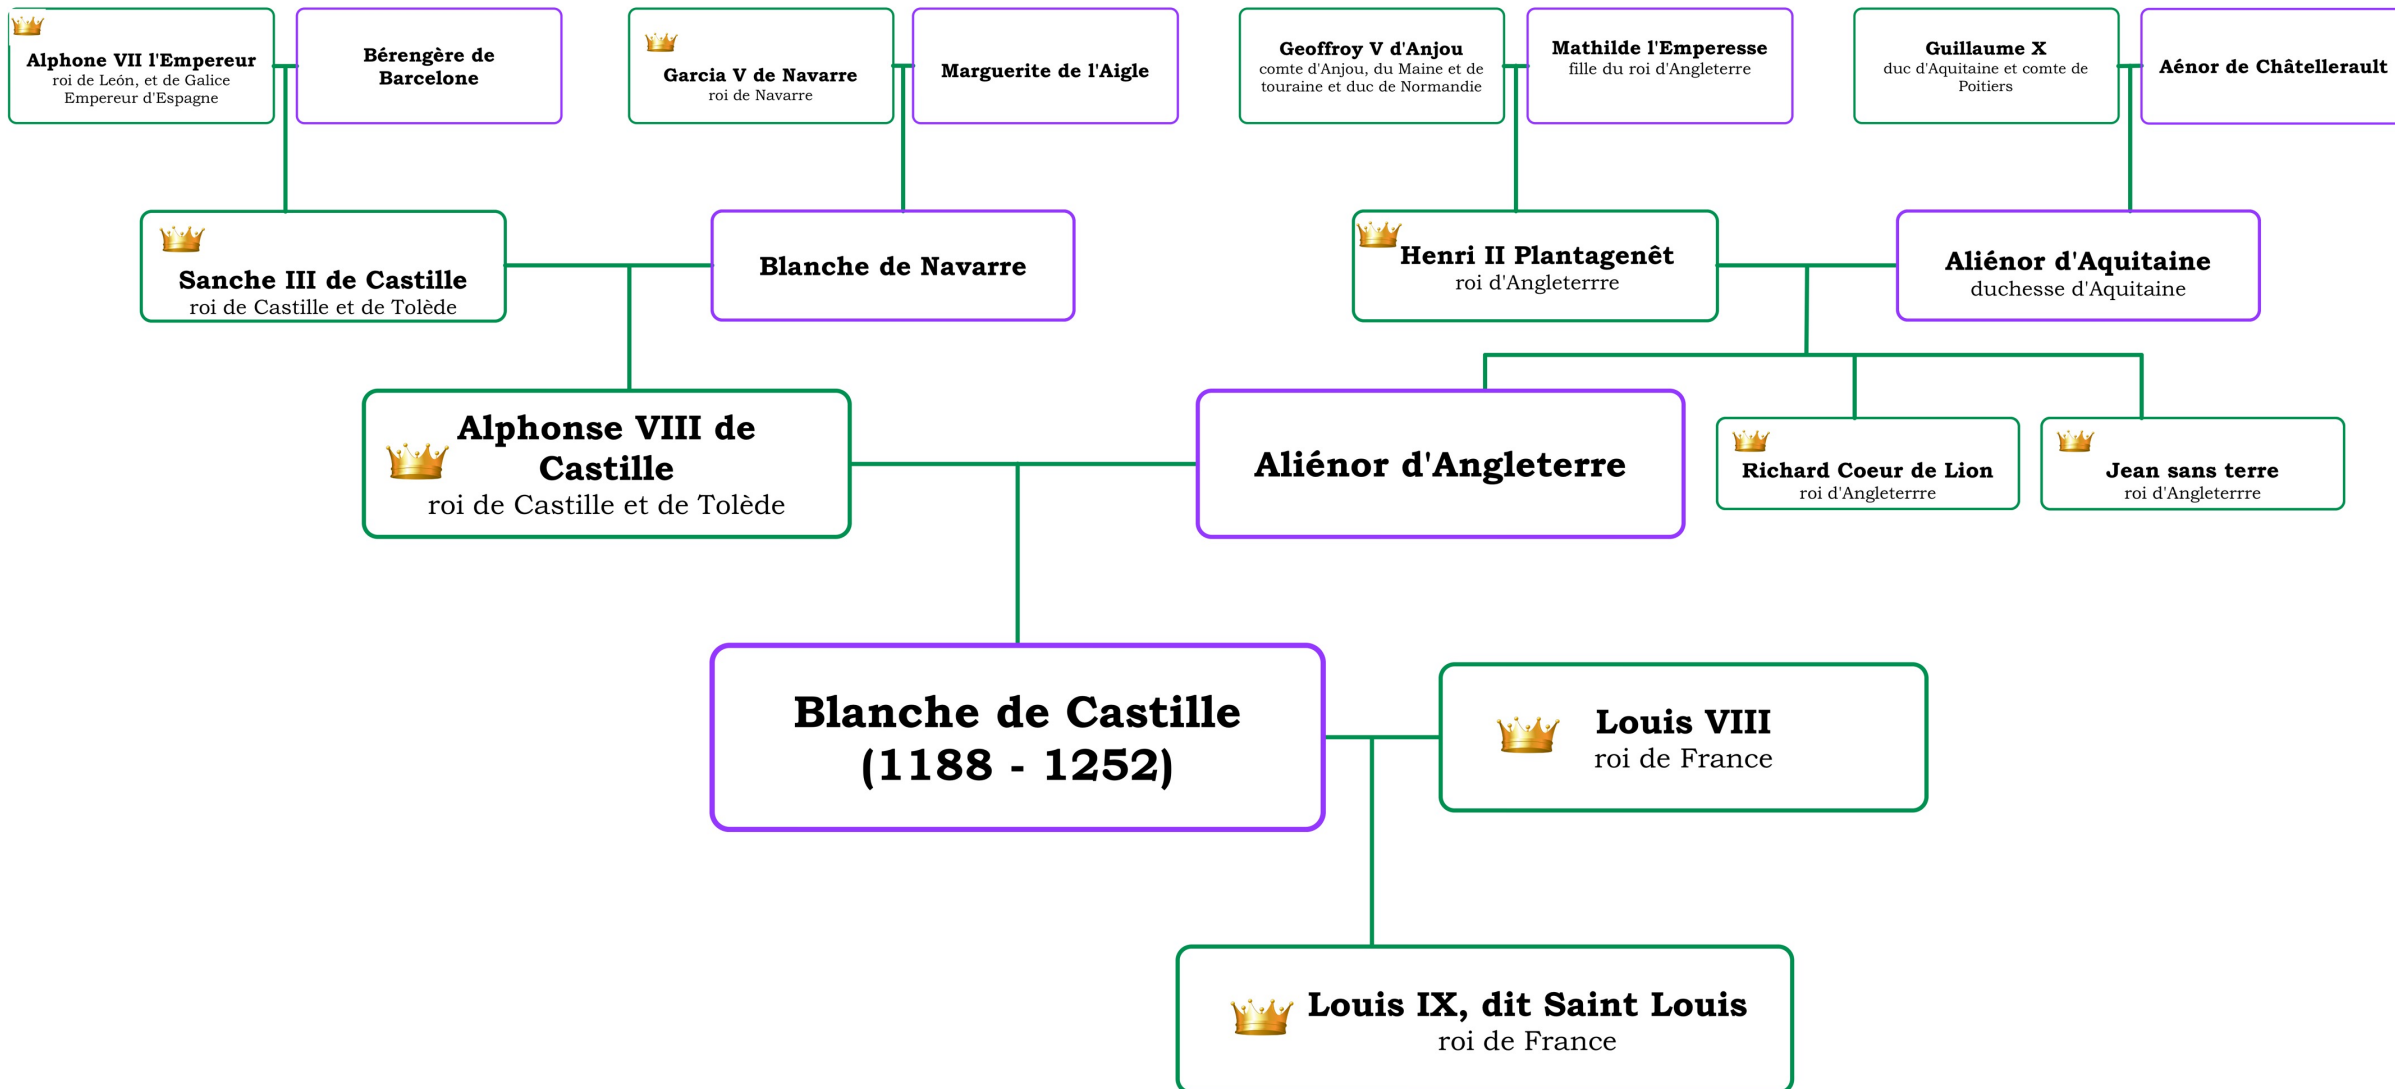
Alphone VII l'Empereur
roi de León, et de Galice
Empereur d'Espagne

Bérengère de Barcelone

Garcia V de Navarre
roi de Navarre

Marguerite de l'Aigle

Geoffroy V d'Anjou
comte d'Anjou, du Maine et de touraine et duc de Normandie

Mathilde l'Emperesse
fille du roi d'Angleterre

Guillaume X
duc d'Aquitaine et comte de Poitiers

Aénor de Châtellerault

Sanche III de Castille
roi de Castille et de Tolède

Blanche de Navarre

Henri II Plantagenêt
roi d'Angleterrre

Aliénor d'Aquitaine
duchesse d'Aquitaine

Alphonse VIII de Castille
roi de Castille et de Tolède

Aliénor d'Angleterre

Richard Coeur de Lion
roi d'Angleterrre

Jean sans terre
roi d'Angleterrre

Blanche de Castille
(1188 - 1252)

Louis VIII
roi de France

Louis IX, dit Saint Louis
roi de France